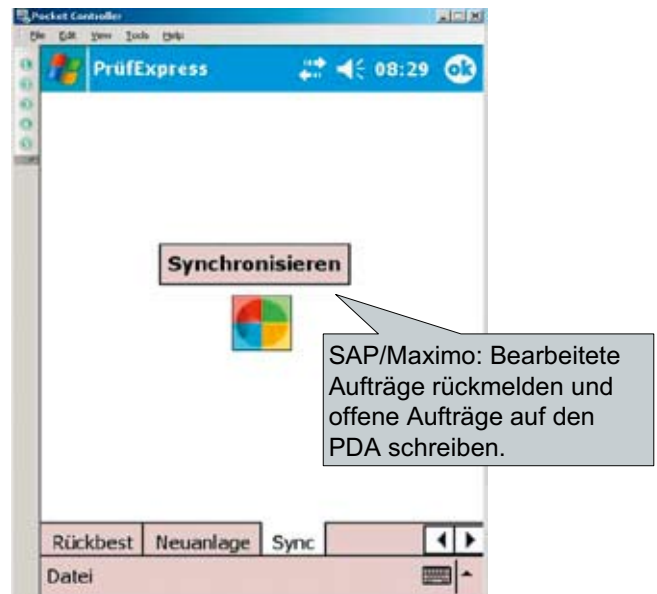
Pocket Controller
File Edit View Tools Help
PrüfExpress
08:29
ok

Synchronisieren

SAP/Maximo: Bearbeitete Aufträge rückmelden und offene Aufträge auf den PDA schreiben.

Rückbest | Neuanlage | Sync
Datei